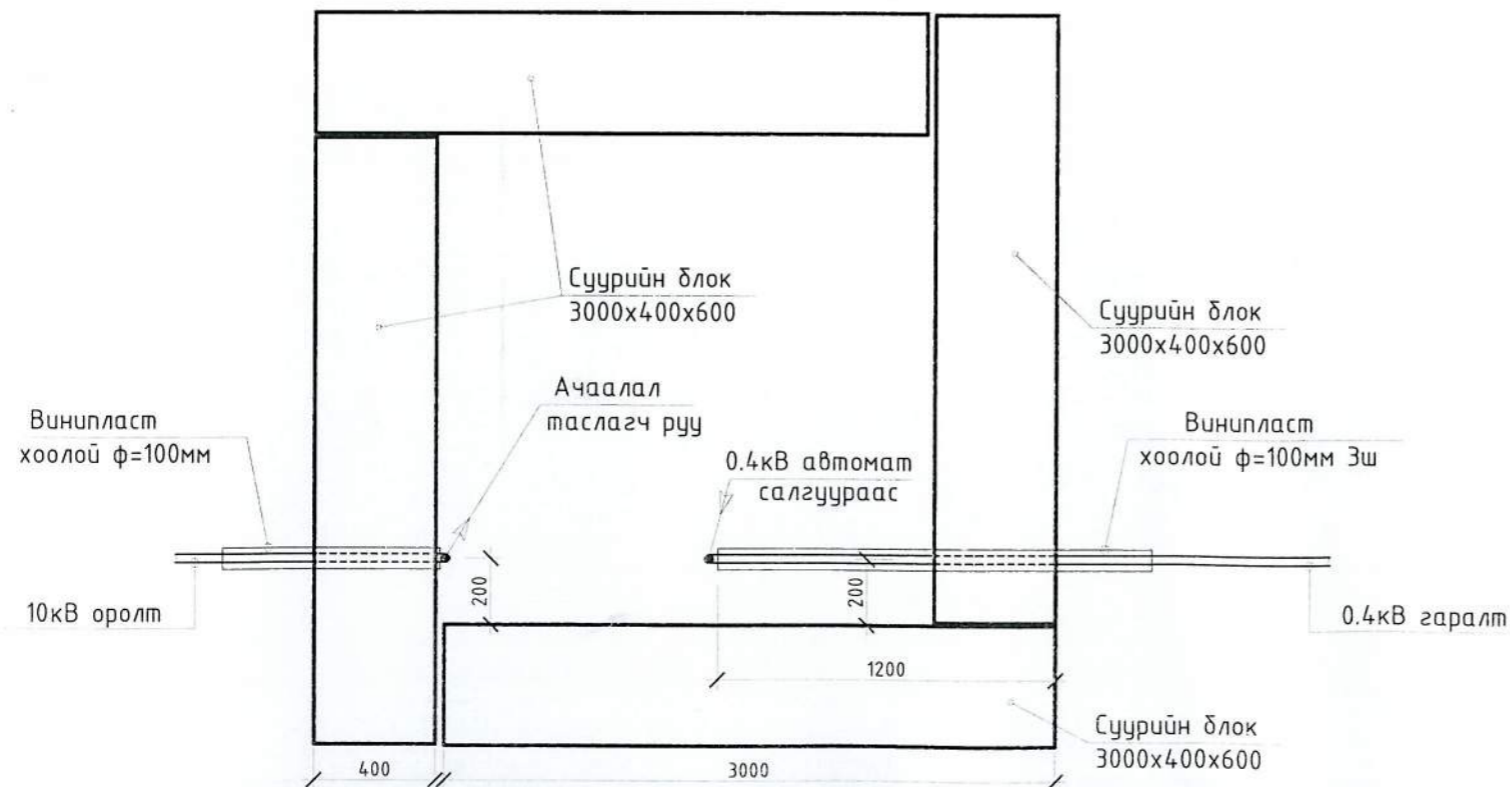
Суурийн блок
3000x400x600

Суурийн блок
3000x400x600

Ачаалал
таслагч рүү

Винипласт
хоолой ф=100мм

Винипласт
хоолой ф=100мм 3ш

0.4кВ автомат
салгуураас

200

200

10кВ оролт

0.4кВ гаралт

1200

Суурийн блок
3000x400x600

400

3000